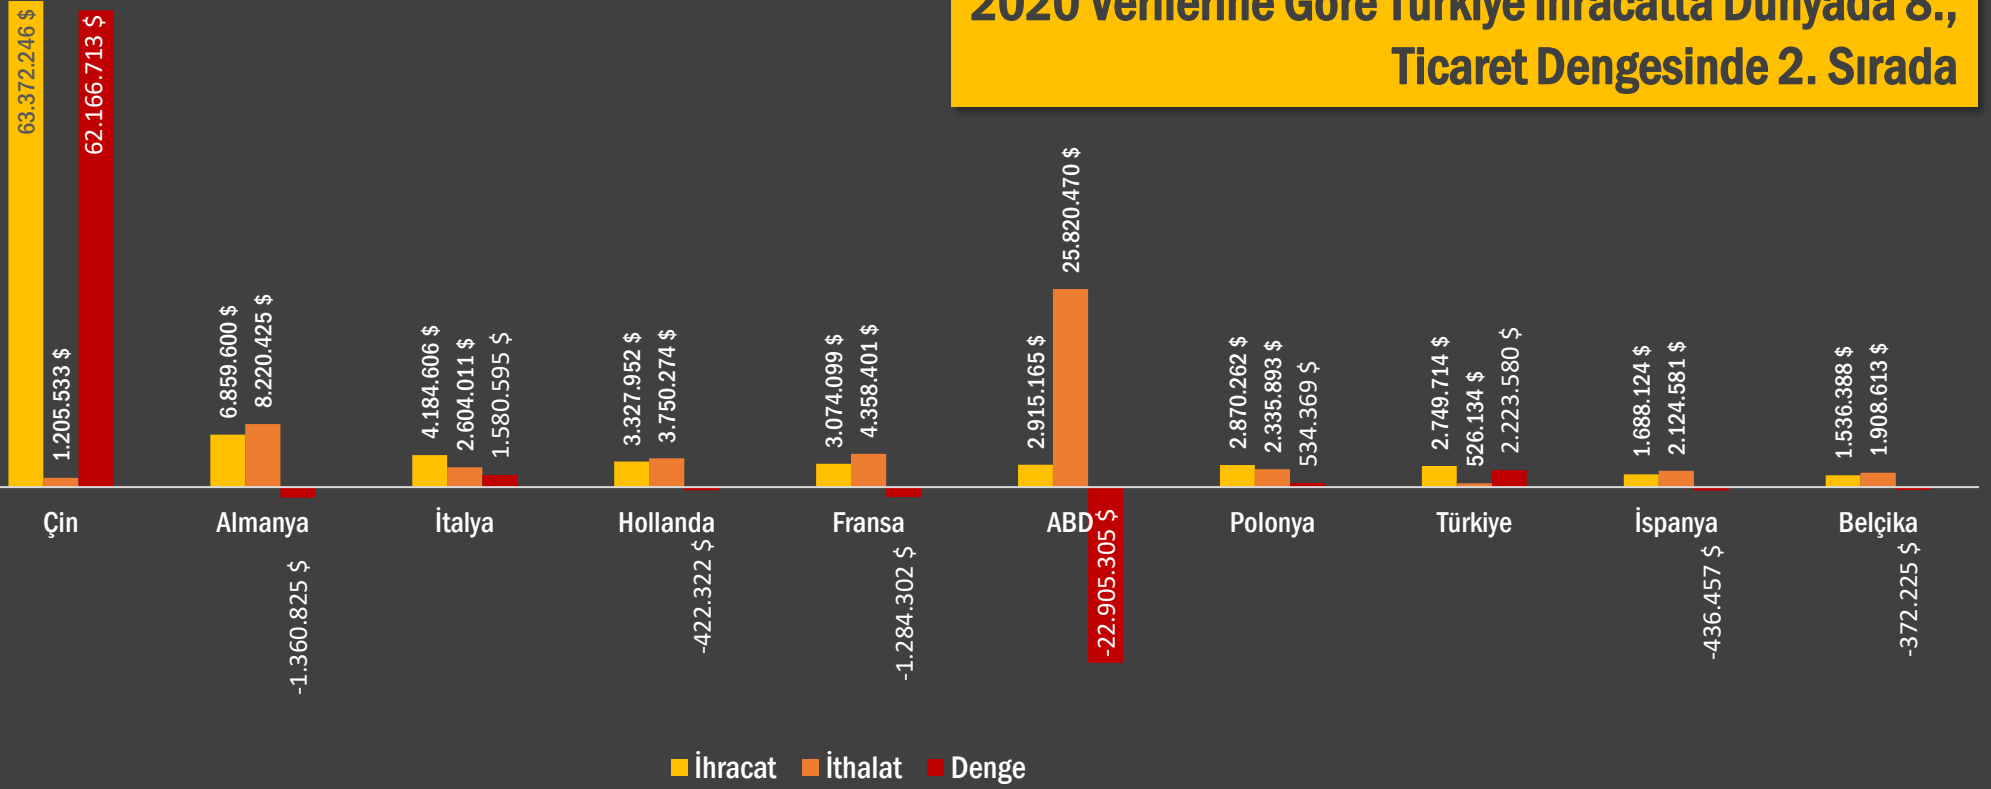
2020 Verilerine Göre Türkiye İhracatta Dünyada 8., Ticaret Dengesinde 2. Sırada

63.372.246 $
1.205.533 $
62.166.713 $
Çin

6.859.600 $
8.220.425 $
-1.360.825 $
Almanya

4.184.606 $
2.604.011 $
1.580.595 $
İtalya

3.327.952 $
3.750.274 $
-422.322 $
Hollanda

3.074.099 $
4.358.401 $
-1.284.302 $
Fransa

2.915.165 $
25.820.470 $
-22.905.305 $
ABD

2.870.262 $
2.335.893 $
534.369 $
Polonya

2.749.714 $
526.134 $
2.223.580 $
Türkiye

1.688.124 $
2.124.581 $
-436.457 $
İspanya

1.536.388 $
1.908.613 $
-372.225 $
Belçika

İhracat İthalat Denge